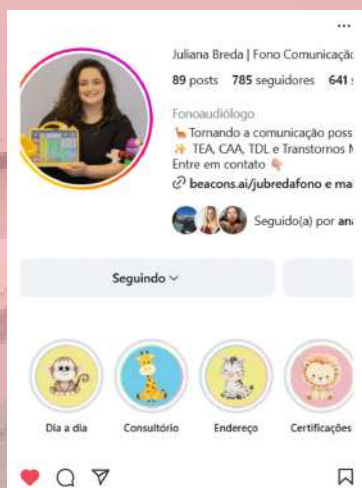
...

Juliana Breda | Fono Comunicaçã

89 posts 785 seguidores 641

Fonoaudiólogo

Tornando a comunicação poss

TEA, CAA, TDL e Transtornos

Entre em contato

beacons.ai/jubredafono e ma

Seguido(a) por an

Seguindo

Dia a dia

Consultório

Endereço

Certificações